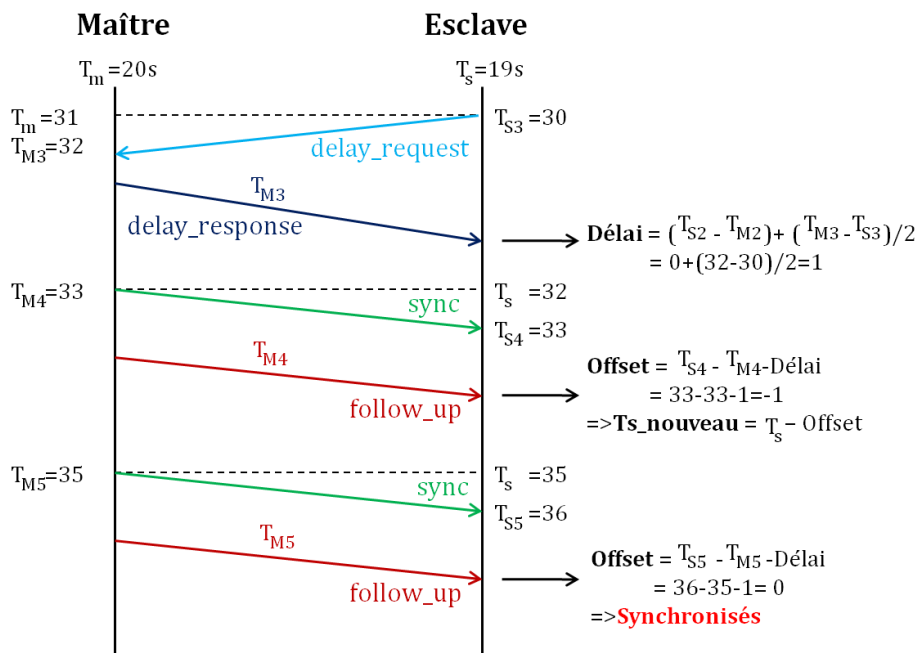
Maître

Esclave

$T_m$ =20s

$T_s$=19s

$T_m$ =31

$T_{M3}$=32

$T_{S3}$ =30

delay_request

$T_{M3}$

delay_response

**Délai** = $(T_{S2} - T_{M2})$+ $(T_{M3} - T_{S3})/2$
= 0+(32-30)/2=1

$T_{M4}$=33

$T_s$ =32

sync

$T_{S4}$ =33

$T_{M4}$

**Offset** = $T_{S4}$ - $T_{M4}$-Délai
= 33-33-1=-1
=>**Ts_nouveau** = $T_s$ – Offset

follow_up

$T_{M5}$=35

$T_s$ =35

sync

$T_{S5}$ =36

$T_{M5}$

**Offset** = $T_{S5}$ - $T_{M5}$ -Délai
= 36-35-1= 0
=>**Synchronisés**

follow_up